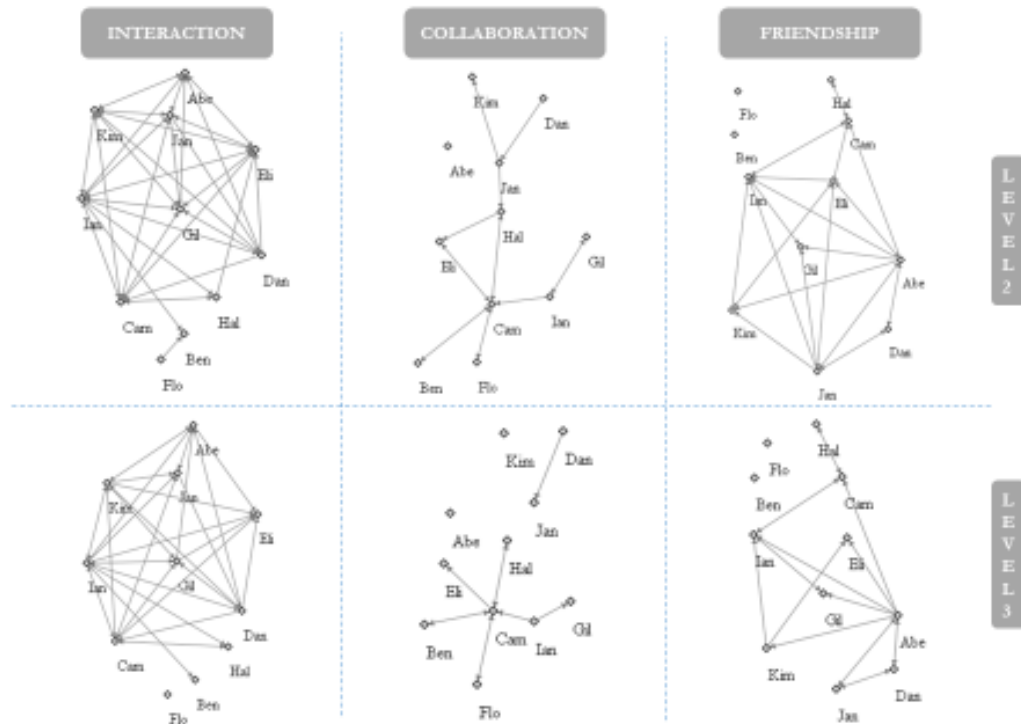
INTERACTION

COLLABORATION

FRIENDSHIP

Abe
Kim
Jan
Eli
Ian
Gil
Dan
Cam
Hal
Ben
Flo

Kim
Dan
Abe
Jan
Hal
Eli
Gil
Cam
Ian
Ben
Flo

Flo
Hal
Ben
Cam
Ian
Eli
Gil
Abe
Kim
Dan
Jan

LEVEL 2

Abe
Kim
Jan
Eli
Ian
Gil
Dan
Cam
Hal
Ben
Flo

Kim
Dan
Jan
Abe
Hal
Eli
Gil
Ben
Cam
Ian
Flo

Hal
Flo
Ben
Cam
Ian
Eli
Gil
Abe
Kim
Dan
Jan

LEVEL 3